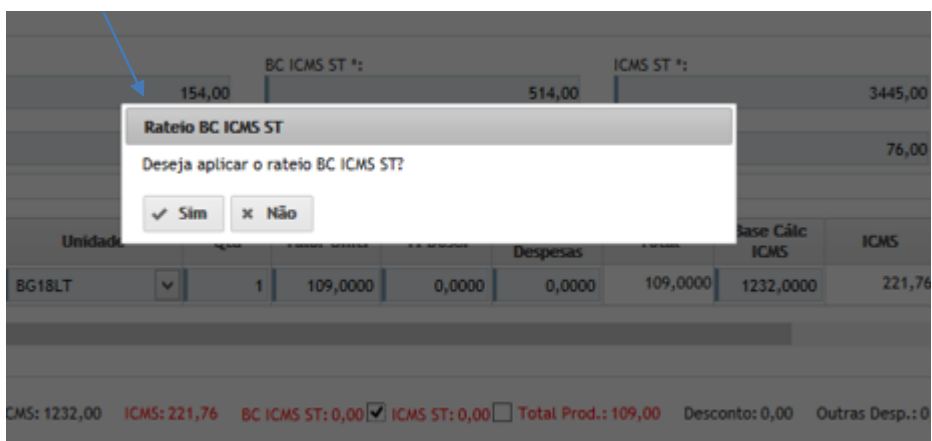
BC ICMS ST *:

ICMS ST *:

154,00

514,00

3445,00

76,00

Rateio BC ICMS ST

Deseja aplicar o rateio BC ICMS ST?

✓ Sim

× Não

| Unidad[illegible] | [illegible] | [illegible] | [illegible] | Despesas | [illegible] | Base Cálc ICMS | ICMS |
|---|---|---|---|---|---|---|---|
| BG18LT | 1 | 109,0000 | 0,0000 | 0,0000 | 109,0000 | 1232,0000 | 221,76 |

CMS: 1232,00 ICMS: 221,76 BC ICMS ST: 0,00 ICMS ST: 0,00 Total Prod.: 109,00 Desconto: 0,00 Outras Desp.: 0